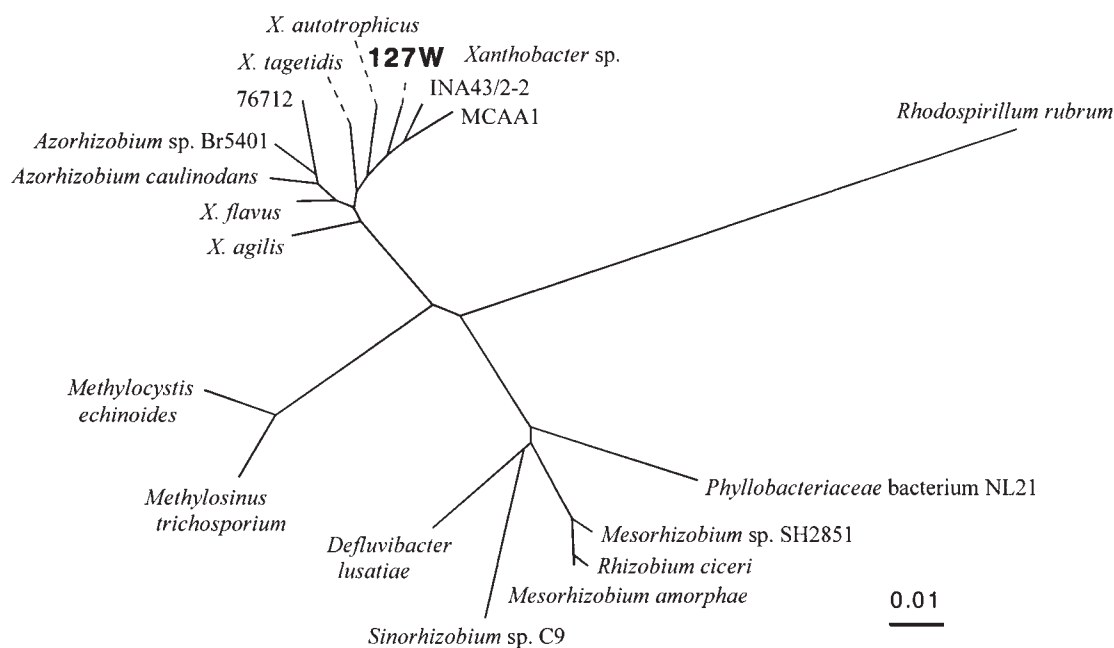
X. autotrophicus
X. tagetidis
127W
Xanthobacter sp.
INA43/2-2
76712
MCAA1
Azorhizobium sp. Br5401
Azorhizobium caulinodans
X. flavus
X. agilis
Rhodospirillum rubrum
Methylocystis echinoides
Methylosinus trichosporium
Phyllobacteriaceae bacterium NL21
Mesorhizobium sp. SH2851
Defluvibacter lusatiae
Rhizobium ciceri
Mesorhizobium amorphae
Sinorhizobium sp. C9
0.01